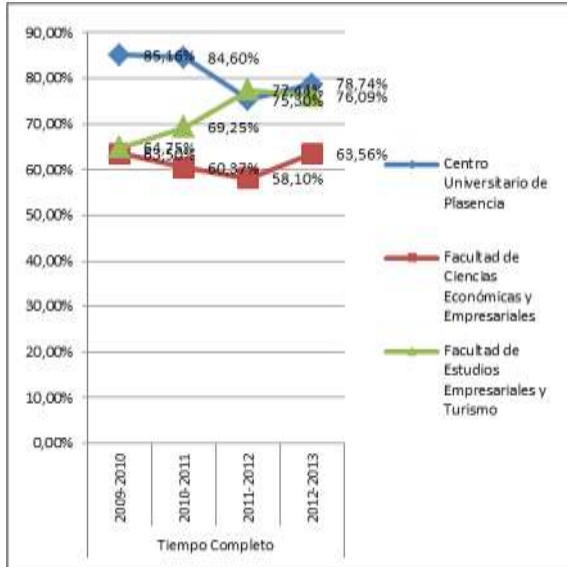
90,00%
80,00%
70,00%
60,00%
50,00%
40,00%
30,00%
20,00%
10,00%
0,00%

85,16%
84,60%
77,41%
75,30%
78,74%
76,09%
69,25%
64,75%
63,50%
60,37%
58,10%
63,56%

2009-2010
2010-2011
2011-2012
2012-2013
Tiempo Completo

Centro Universitario de Plasencia

Facultad de Ciencias Económicas y Empresariales

Facultad de Estudios Empresariales y Turismo